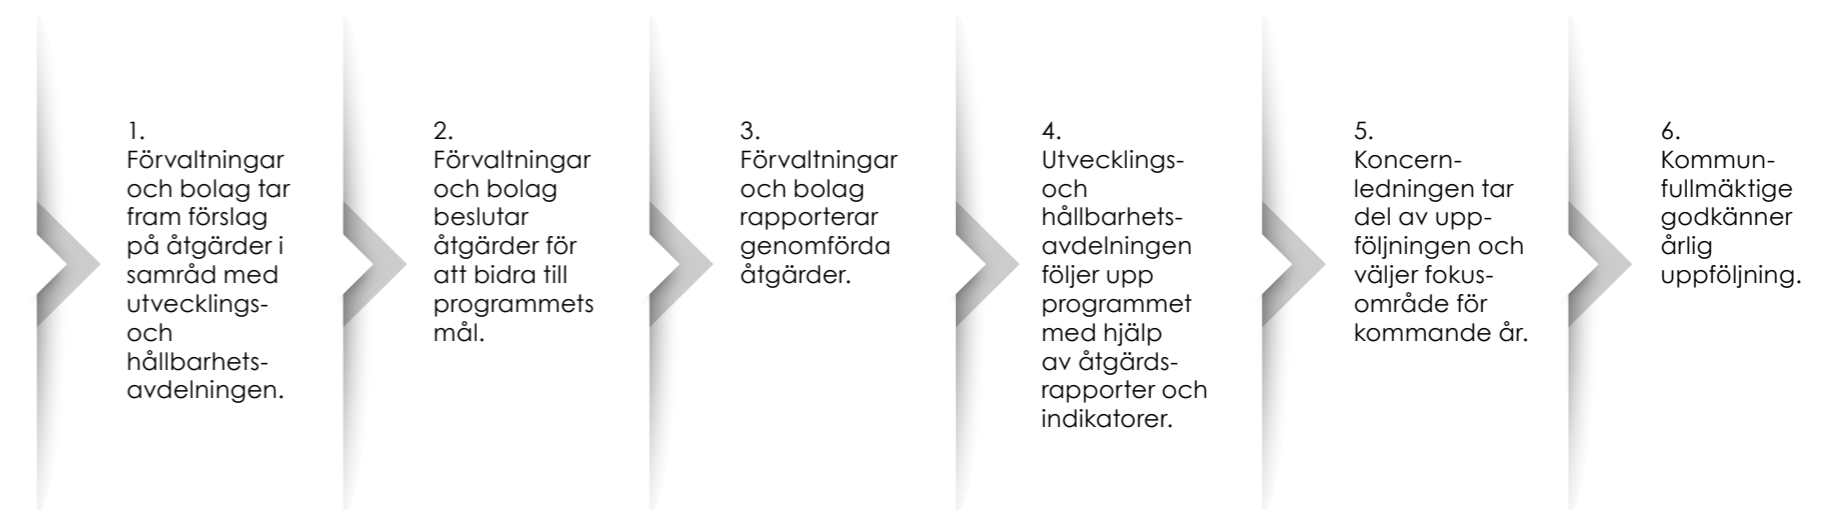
1.
Förvaltningar och bolag tar fram förslag på åtgärder i samråd med utvecklings- och hållbarhetsavdelningen.

2.
Förvaltningar och bolag beslutar åtgärder för att bidra till programmets mål.

3.
Förvaltningar och bolag rapporterar genomförda åtgärder.

4.
Utvecklings- och hållbarhetsavdelningen följer upp programmet med hjälp av åtgärdsrapporter och indikatorer.

5.
Koncernledningen tar del av uppföljningen och väljer fokusområde för kommande år.

6.
Kommunfullmäktige godkänner årlig uppföljning.